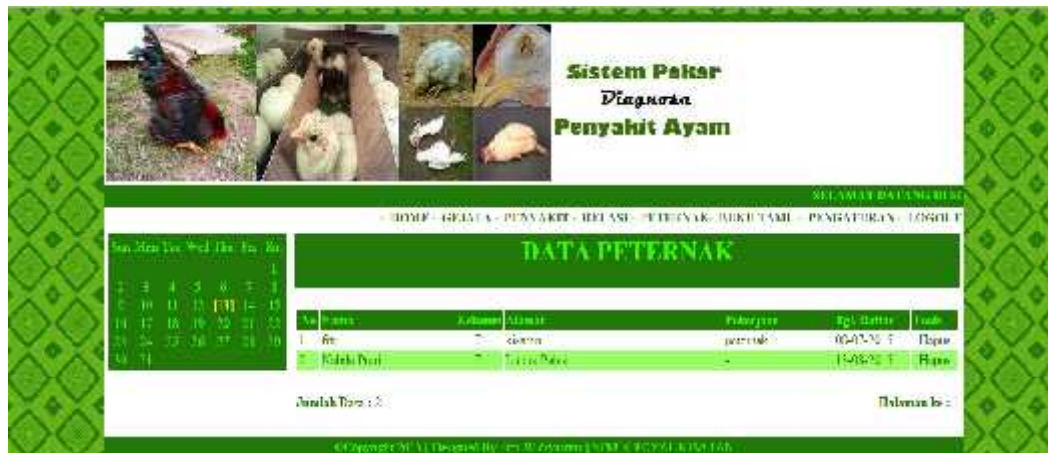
Sistem Pakar
Diagnosa
Penyakit Ayam

SELAMAT DATANG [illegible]

:: HOME :: GEJALA :: PENYAKIT :: RELASI :: PETERNAK :: BUKU TAMU :: PENGATURAN :: LOGOUT

| Sun | Mon | Tue | Wed | Thu | Fri | Sat |
|---|---|---|---|---|---|---|
| | | | | | | 1 |
| 2 | 3 | 4 | 5 | 6 | 7 | 8 |
| 9 | 10 | 11 | 12 | 13 | 14 | 15 |
| 16 | 17 | 18 | 19 | 20 | 21 | 22 |
| 23 | 24 | 25 | 26 | 27 | 28 | 29 |
| 30 | 31 | | | | | |

DATA PETERNAK

| No | Nama | Kelamin | Alamat | Pekerjaan | Tgl. Daftar | Tools |
|---|---|---|---|---|---|---|
| 1 | fitr | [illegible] | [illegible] | peternak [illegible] | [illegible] | Hapus |
| 2 | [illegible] | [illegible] | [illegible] | - | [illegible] | Hapus |

Jumlah Data : 2

Halaman ke :

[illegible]